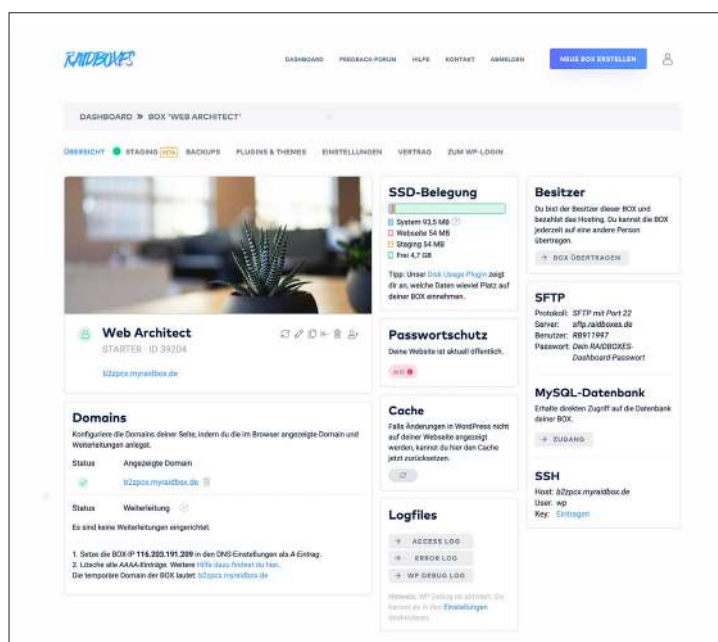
RAIDBOXES

DASHBOARD FEEDBACK-FORUM HILFE KONTAKT ABMELDEN NEUE BOX ERSTELLEN

DASHBOARD » BOX "WEB ARCHITECT"

ÜBERSICHT STAGING BETA BACKUPS PLUGINS & THEMES EINSTELLUNGEN VERTRAG ZUM WP-LOGIN

Web Architect
STARTER · ID 39204
b2zpcx.myraidbox.de

Domains
Konfiguriere die Domains deiner Seite, indem du die im Browser angezeigte Domain und Weiterleitungen anlegst.

Status Angezeigte Domain
b2zpcx.myraidbox.de

Status Weiterleitung
Es sind keine Weiterleitungen eingerichtet.

1. Setze die BOX-IP 116.203.191.209 in den DNS-Einstellungen als A-Eintrag.
2. Lösche alle AAAA-Einträge. Weitere Hilfe dazu findest du hier.
Die temporäre Domain der BOX lautet: b2zpcx.myraidbox.de

SSD-Belegung
System 93,5 MB
Webseite 54 MB
Staging 54 MB
Frei 4,7 GB
Tipp: Unser Disk Usage Plugin zeigt dir an, welche Daten wieviel Platz auf deiner BOX einnehmen.

Passwortschutz
Deine Website ist aktuell öffentlich.
AUS

Cache
Falls Änderungen in WordPress nicht auf deiner Webseite angezeigt werden, kannst du hier den Cache jetzt zurücksetzen.

Logfiles
ACCESS LOG
ERROR LOG
WP DEBUG LOG
Hinweis: WP Debug ist aktiviert. Du kannst es in den Einstellungen deaktivieren.

Besitzer
Du bist der Besitzer dieser BOX und bezahlst das Hosting. Du kannst die BOX jederzeit auf eine andere Person übertragen.
BOX ÜBERTRAGEN

SFTP
Protokoll: SFTP mit Port 22
Server: sftp.raidboxes.de
Benutzer: RB911997
Passwort: Dein RAIDBOXES-Dashboard-Passwort

MySQL-Datenbank
Erhalte direkten Zugriff auf die Datenbank deiner BOX.
ZUGANG

SSH
Host: b2zpcx.myraidbox.de
User: wp
Key: Eintragen